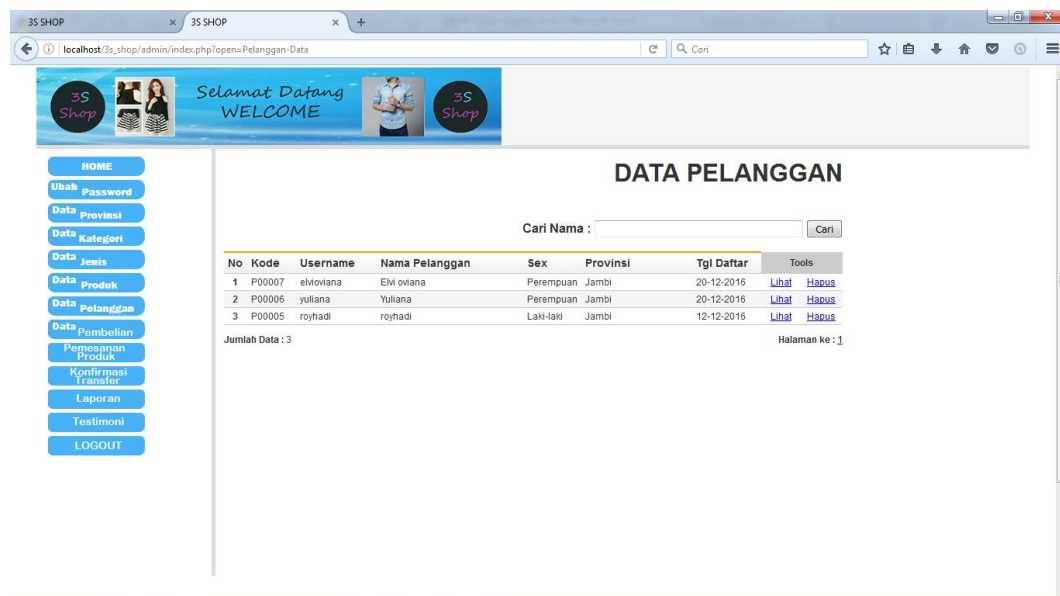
3S SHOP × 3S SHOP × +

localhost/3s_shop/admin/index.php?open=Pelanggan-Data

Cari

3S Shop

Selamat Datang WELCOME

3S Shop

HOME
Ubah Password
Data Provinsi
Data Kategori
Data Jenis
Data Produk
Data Pelanggan
Data Pembelian
Pemesanan Produk
Konfirmasi Transfer
Laporan
Testimoni
LOGOUT

DATA PELANGGAN

Cari Nama : Cari

| No | Kode | Username | Nama Pelanggan | Sex | Provinsi | Tgl Daftar | Tools | |
|---|---|---|---|---|---|---|---|---|
| 1 | P00007 | elvioviana | Elvi oviana | Perempuan | Jambi | 20-12-2016 | Lihat | Hapus |
| 2 | P00006 | yuliana | Yuliana | Perempuan | Jambi | 20-12-2016 | Lihat | Hapus |
| 3 | P00005 | royhadi | royhadi | Laki-laki | Jambi | 12-12-2016 | Lihat | Hapus |

Jumlah Data : 3

Halaman ke : 1